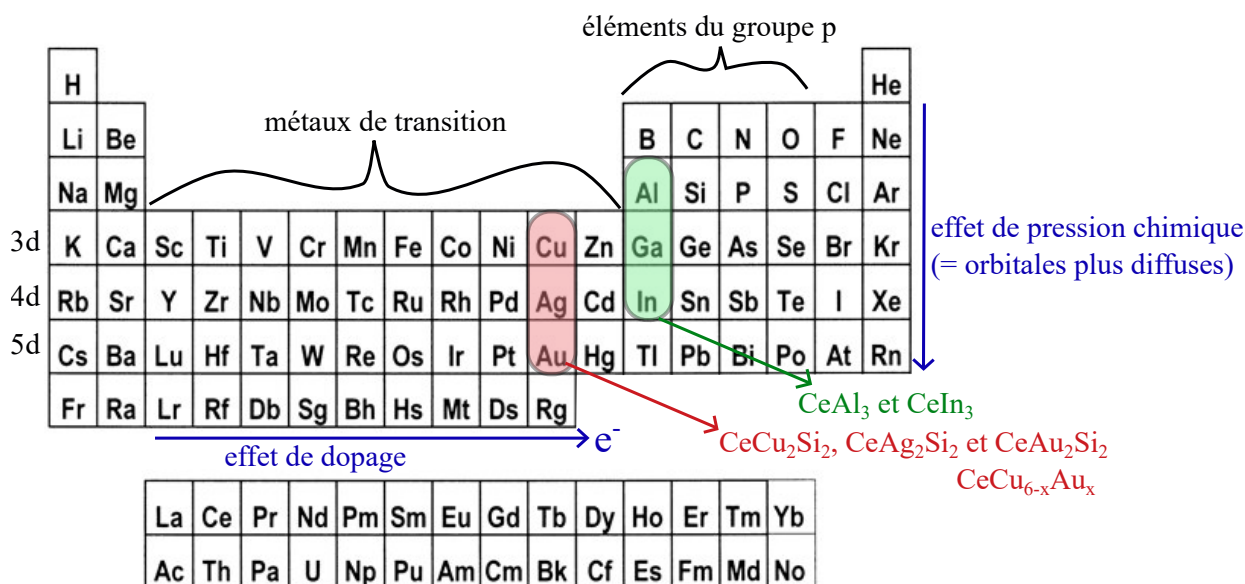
éléments du groupe p

métaux de transition

| H | | | | | | | | | | | | | | | | | He |
|---|---|---|---|---|---|---|---|---|---|---|---|---|---|---|---|---|---|
| Li | Be | | | | | | | | | | | B | C | N | O | F | Ne |
| Na | Mg | | | | | | | | | | | Al | Si | P | S | Cl | Ar |
| K | Ca | Sc | Ti | V | Cr | Mn | Fe | Co | Ni | Cu | Zn | Ga | Ge | As | Se | Br | Kr |
| Rb | Sr | Y | Zr | Nb | Mo | Tc | Ru | Rh | Pd | Ag | Cd | In | Sn | Sb | Te | I | Xe |
| Cs | Ba | Lu | Hf | Ta | W | Re | Os | Ir | Pt | Au | Hg | Tl | Pb | Bi | Po | At | Rn |
| Fr | Ra | Lr | Rf | Db | Sg | Bh | Hs | Mt | Ds | Rg | | | | | | | |

3d
4d
5d

effet de pression chimique (= orbitales plus diffuses)

$CeAl_3$ et $CeIn_3$

$CeCu_2Si_2$, $CeAg_2Si_2$ et $CeAu_2Si_2$
$CeCu_{6-x}Au_x$

effet de dopage
$e^-$

| La | Ce | Pr | Nd | Pm | Sm | Eu | Gd | Tb | Dy | Ho | Er | Tm | Yb |
|---|---|---|---|---|---|---|---|---|---|---|---|---|---|
| Ac | Th | Pa | U | Np | Pu | Am | Cm | Bk | Cf | Es | Fm | Md | No |